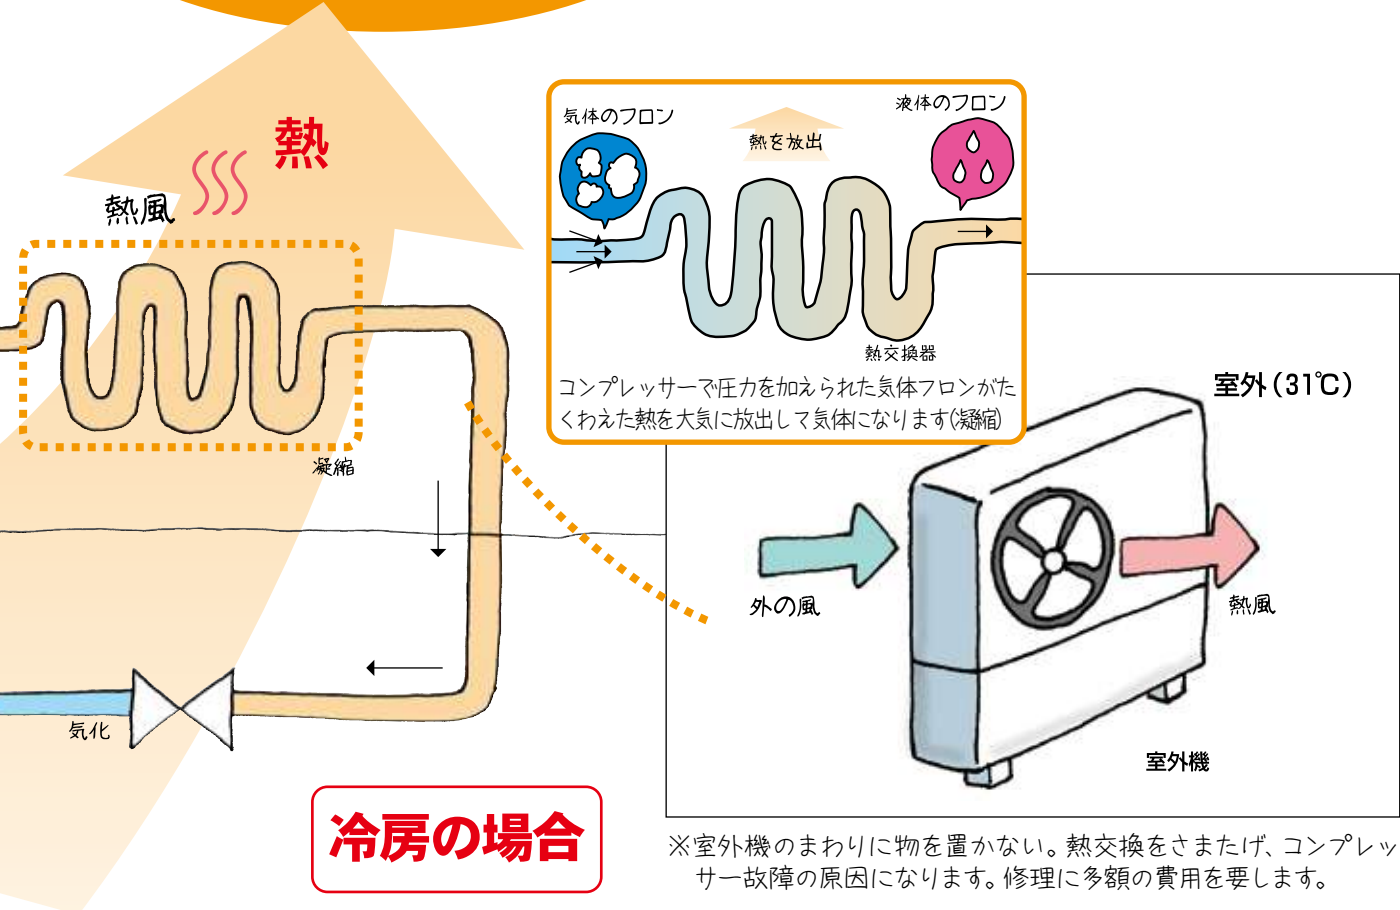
熱

熱風

凝縮

気化

冷房の場合

気体のフロン

熱を放出

液体のフロン

熱交換器

コンプレッサーで圧力を加えられた気体フロンがたくわえた熱を大気に放出して気体になります(凝縮)

室外(31℃)

外の風

熱風

室外機

※室外機のまわりに物を置かない。熱交換をさまたげ、コンプレッサー故障の原因になります。修理に多額の費用を要します。